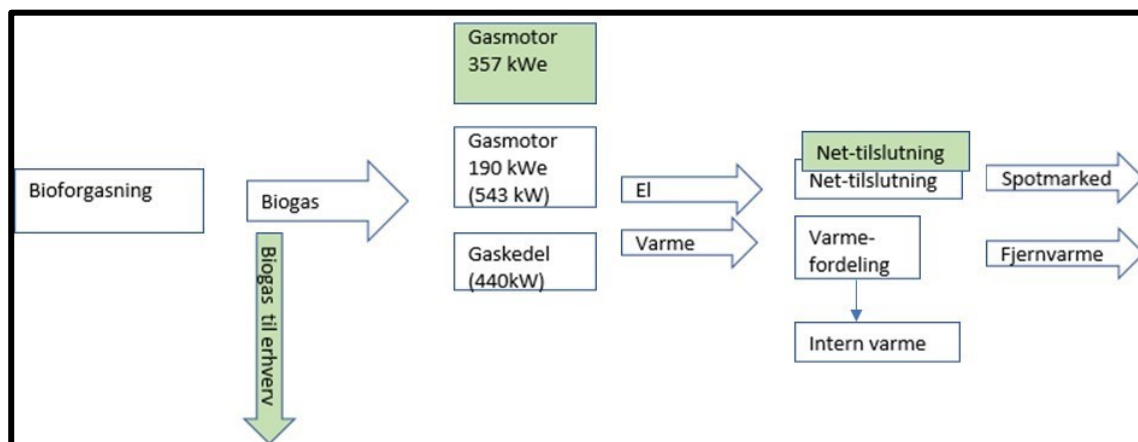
Gasmotor
357 kWe

Bioforgasning

Biogas

Biogas til erhverv

Gasmotor
190 kWe
(543 kW)

Gaskedel
(440kW)

El

Varme

Net-tilslutning

Net-tilslutning

Varme-fordeling

Intern varme

Spotmarked

Fjernvarme